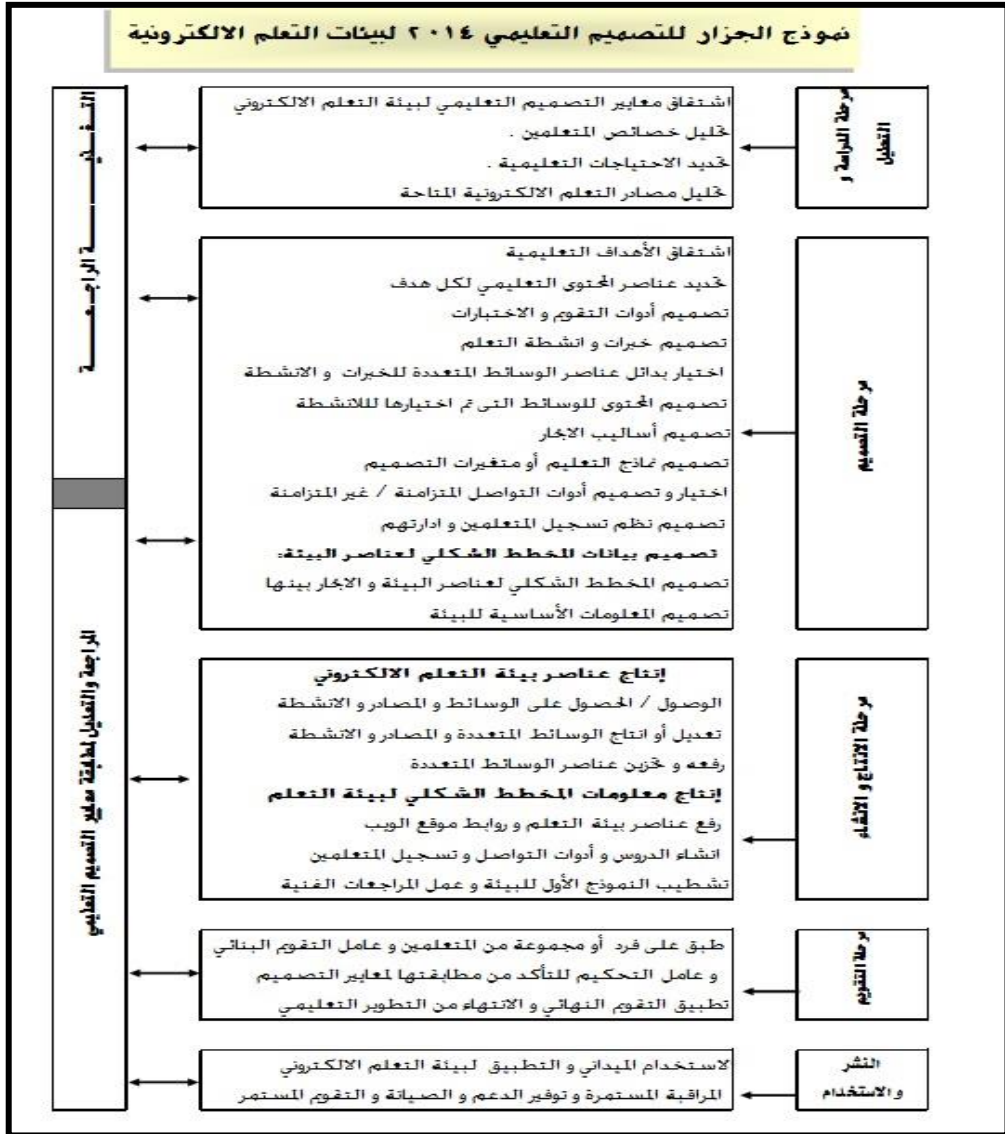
نموذج الجزار للتصميم التعليمي ٢٠١٤ لبيئات التعلم الالكترونية

مرحلة الدراسة و التحليل

اشتقاق معايير التصميم التعليمي لبيئة التعلم الالكتروني
تحليل خصائص المتعلمين .
تحديد الاحتياجات التعليمية .
تحليل مصادر التعلم الالكترونية المتاحة

مرحلة التصميم

اشتقاق الأهداف التعليمية
تحديد عناصر المحتوى التعليمي لكل هدف
تصميم أدوات التقويم و الاختبارات
تصميم خبرات و انشطة التعلم
اختيار بدائل عناصر الوسائط المتعددة للخبرات و الانشطة
تصميم المحتوى للوسائط التى تم اختيارها للانشطة
تصميم أساليب الابحار
تصميم نماذج التعليم أو متغيرات التصميم
اختيار و تصميم أدوات التواصل المتزامنة / غير المتزامنة
تصميم نظم تسجيل المتعلمين و ادارتهم
تصميم بيانات المخطط الشكلي لعناصر البيئة:
تصميم المخطط الشكلي لعناصر البيئة و الابحار بينها
تصميم المعلومات الأساسية للبيئة

مرحلة الانتاج و الانشاء

إنتاج عناصر بيئة التعلم الالكتروني
الوصول / الحصول على الوسائط و المصادر و الانشطة
تعديل أو انتاج الوسائط المتعددة و المصادر و الانشطة
رفعه و تخزين عناصر الوسائط المتعددة
إنتاج معلومات المخطط الشكلي لبيئة التعلم
رفع عناصر بيئة التعلم و روابط موقع الويب
انشاء الدروس و أدوات التواصل و تسجيل المتعلمين
تشطيب النموذج الأول للبيئة و عمل المراجعات الفنية

مرحلة التقويم

طبق على فرد أو مجموعة من المتعلمين و عامل التقويم البنائي
و عامل التحكيم للتأكد من مطابقتها لمعايير التصميم
تطبيق التقويم النهائي و الانتهاء من التطوير التعليمي

النشر والاستخدام

لاستخدام الميداني و التطبيق لبيئة التعلم الالكتروني
المراقبة المستمرة و توفير الدعم و الصيانة و التقويم المستمر

التغذية الراجعة

المراجعة والتعديل لمطابقة معايير التصميم التعليمي